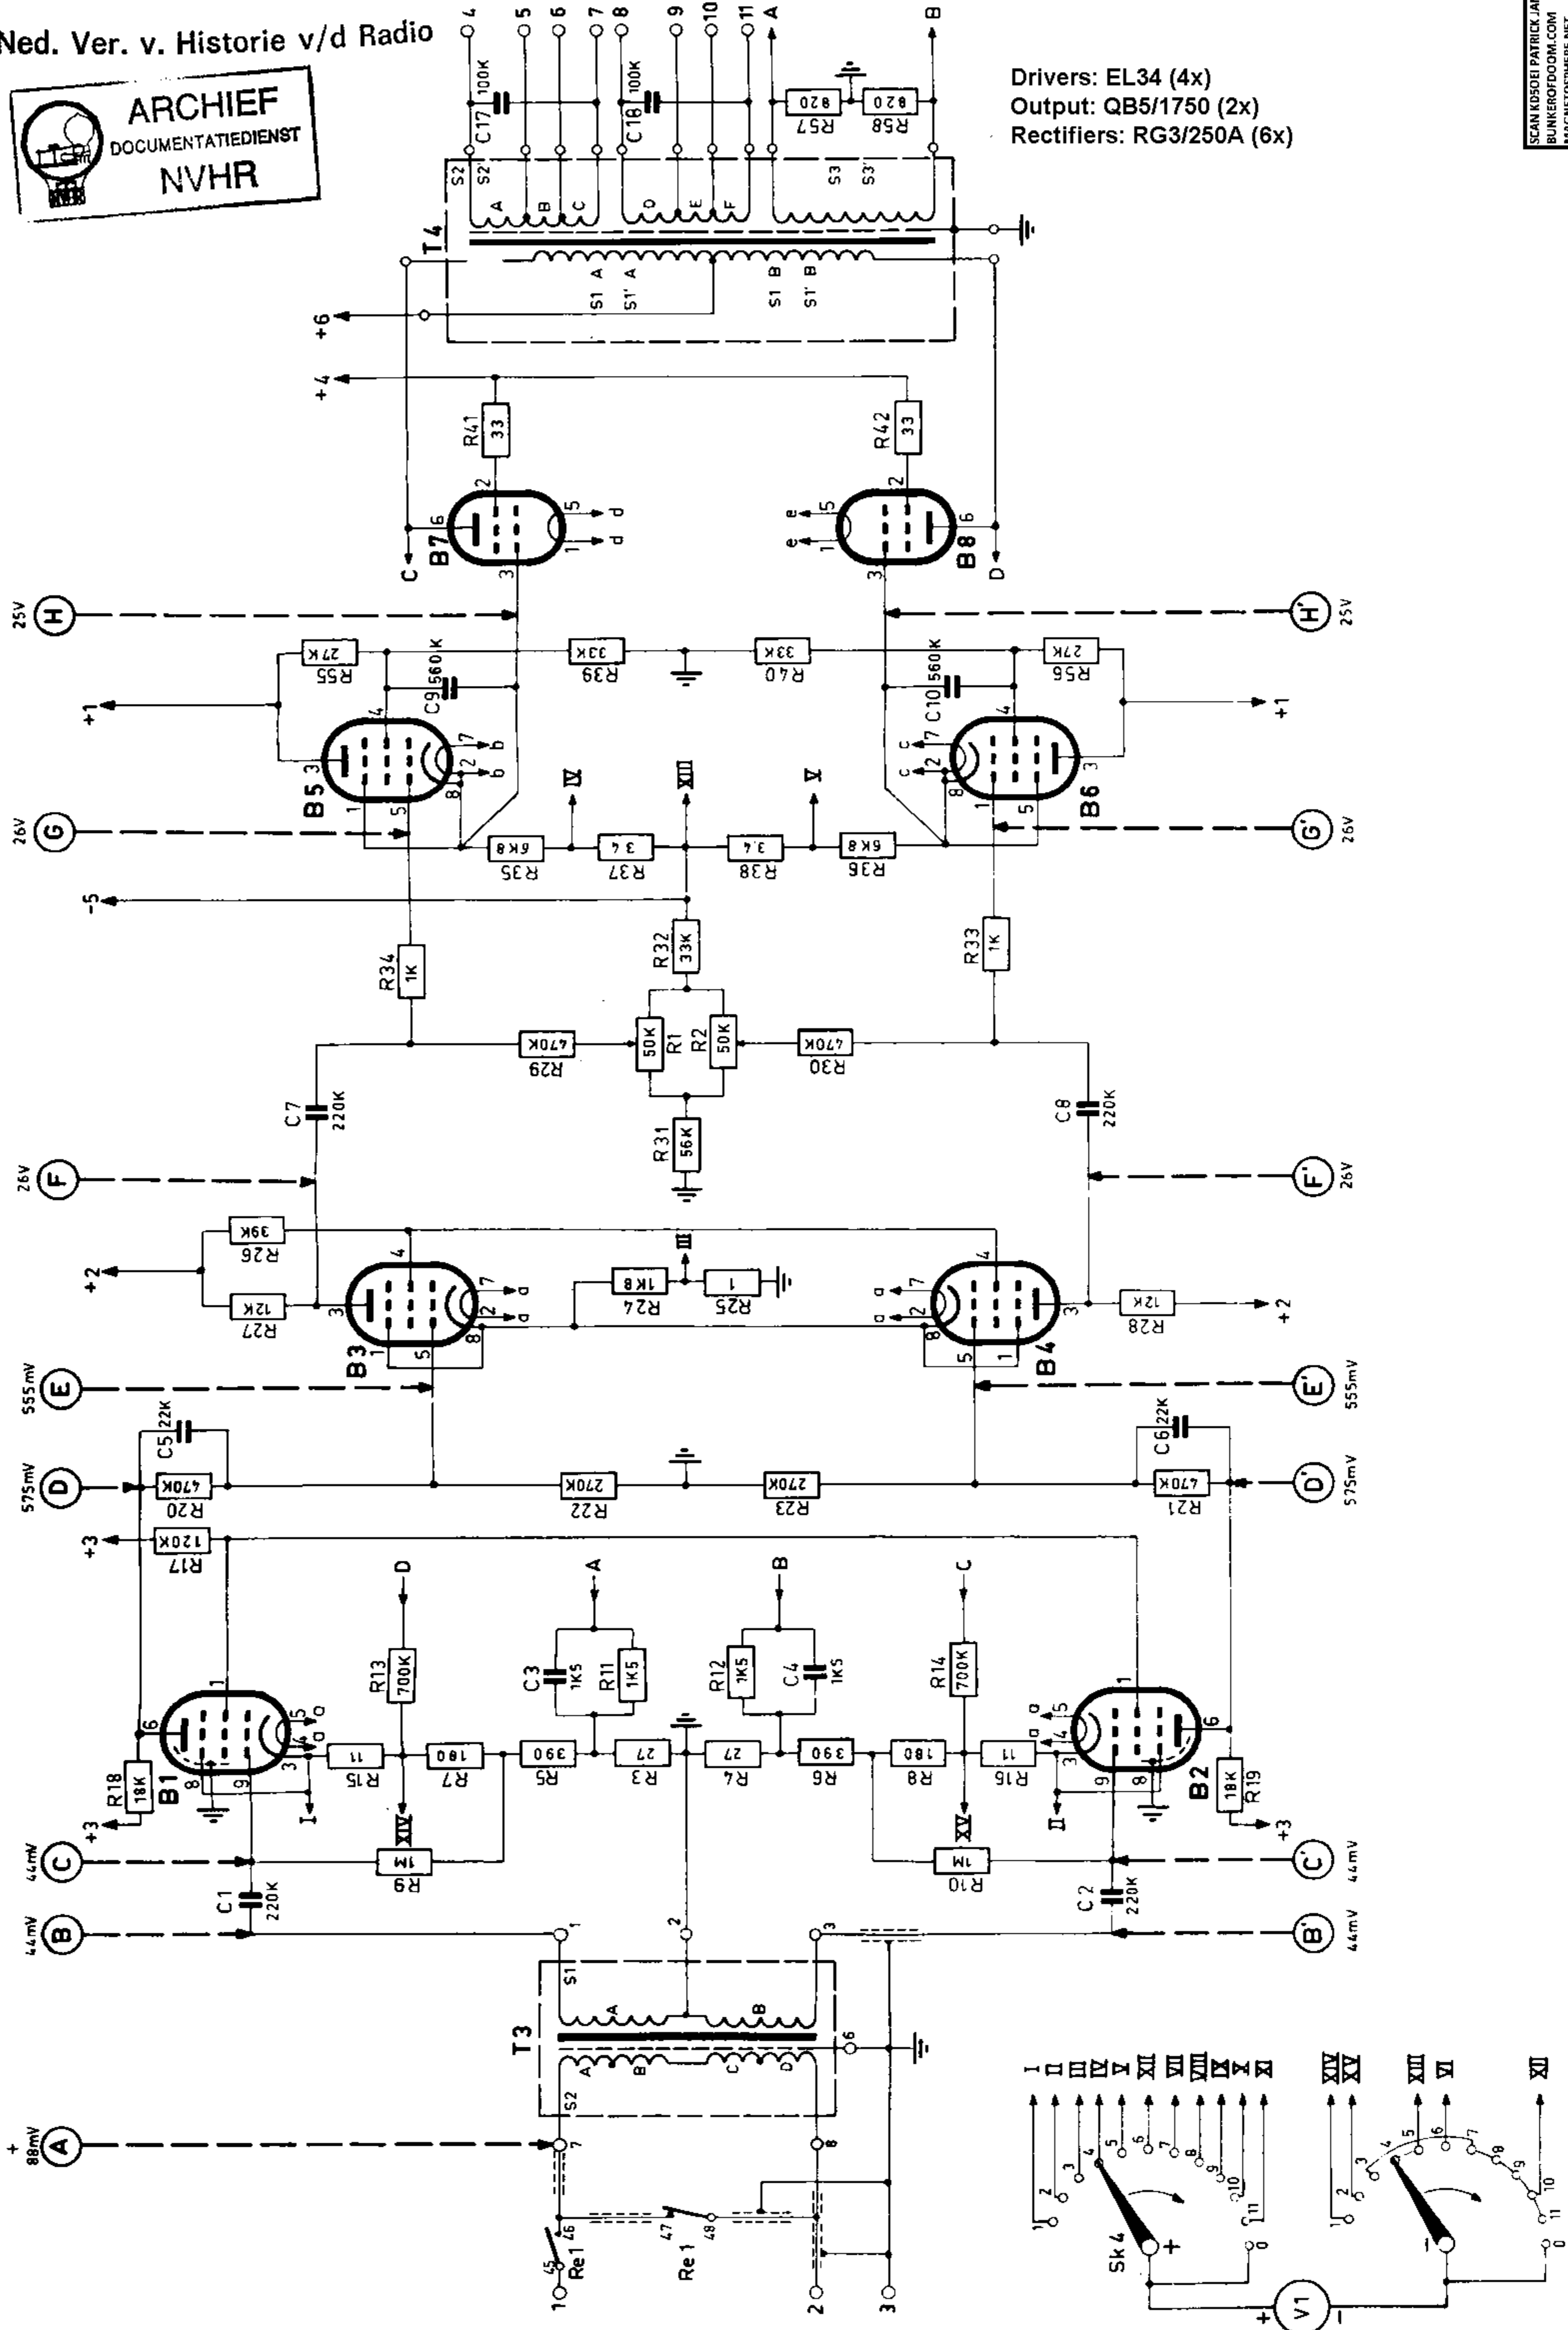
Ned. Ver. v. Historie v/d Radio

ARCHIEF
DOCUMENTATIEDIENST
NVHR

Drivers: EL34 (4x)
Output: QB5/1750 (2x)
Rectifiers: RG3/250A (6x)

SCAN KD5OEI PATRICK JA
BUNKEROFDOOM.COM

4 5 6 7 8 9 10 11 A B

C17 100K C18 100K R57 820 R58 820

S2 S2' A B C D E F S3 S3'

T4

S1 A S1' A S1 B S1' B

+6

+4

R41 33 R42 33

B7 B8

C D

d d e e

25V H H' 25V

R55 27K R39 33K R40 33K R56 27K

C9 560K C10 560K

+1 +1

B5 B6

b b c c

IV XIII V

26V G G' 26V

R35 6K8 R37 3,4 R38 3,4 R36 6K8

-5

R34 1K R32 33K R33 1K

R29 470K R1 50K R2 50K R30 470K

C7 220K C8 220K

R31 56K

26V F F' 26V

R26 39K

+2

III

R24 1K8 R25 1

R27 12K R28 12K +2

a a a a

B3 B4

555mV E E' 555mV

C5 22K C6 22K

575mV D D' 575mV

R20 470K R22 270K R23 270K R21 470K

+3 R17 120K

D A B C

R13 700K C3 1K5 R11 1K5 R12 1K5 C4 1K5 R14 700K

B1 B2

R18 18K R19 18K

R15 11 R7 180 R5 390 R3 27 R4 27 R6 390 R8 180 R16 11

I II XIV XV

+3 +3

44mV C C' 44mV

R9 1M R10 1M

C1 220K C2 220K

44mV B B' 44mV

1 2 3

T3

S1 A B

6

S2 A B C D

+ 88mV A

7 8

Re1 45 46 47 48 Re 1

1 2 3

I II III IV V XI VI VII IX X XI

XIV XV XIII VI XII

1 2 3 4 5 6 7 8 9 10 11 0

Sk 4 +

1 2 3 4 5 6 7 8 9 10 11 0

-

+ V1 -